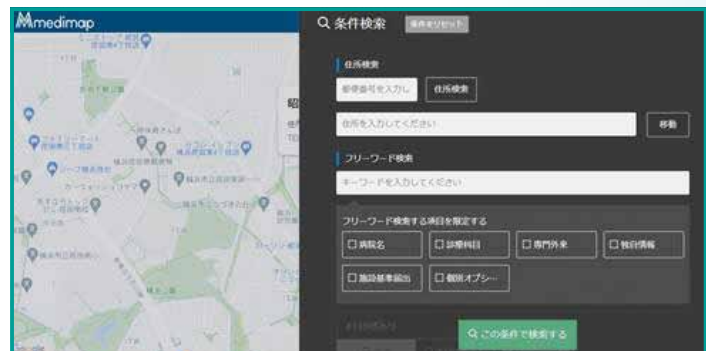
medimap

条件検索 条件をリセット

住所検索

郵便番号を入力し 住所検索

住所を入力してください 移動

フリーワード検索

キーワードを入力してください

フリーワード検索する項目を限定する

☐ 病院名 ☐ 診療科目 ☐ 専門外来 ☐ 独自情報

☐ 施設基準届出 ☐ 個別オプシ…

この条件で検索する